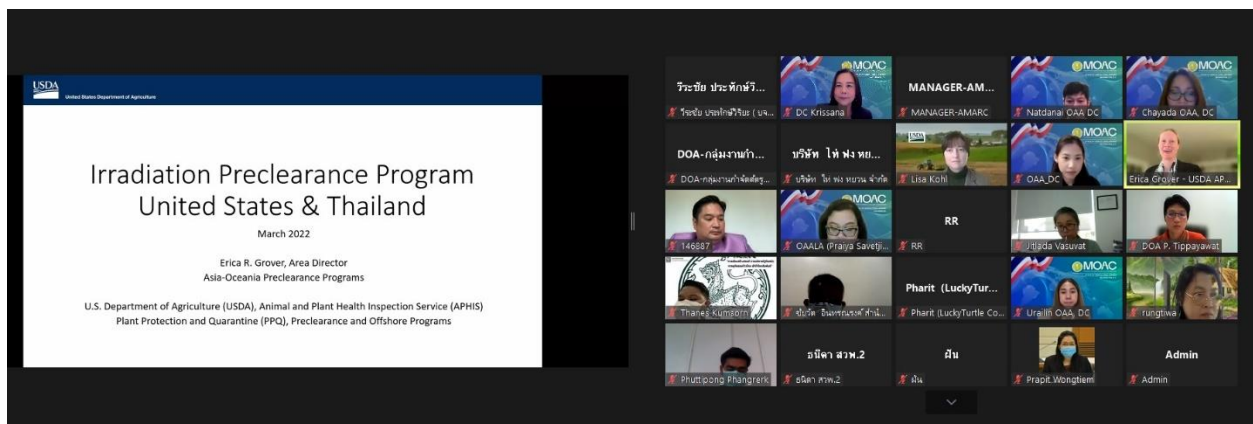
USDA
United States Department of Agriculture

Irradiation Preclearance Program
United States & Thailand

March 2022

Erica R. Grover, Area Director
Asia-Oceania Preclearance Programs

U.S. Department of Agriculture (USDA), Animal and Plant Health Inspection Service (APHIS)
Plant Protection and Quarantine (PPQ), Preclearance and Offshore Programs

วีระชัย ประทักษ์วิ...
วีระชัย ประทักษ์วีระ ( บจ...

MOAC
DC Krissana

MANAGER-AM...
MANAGER-AMARC

MOAC
Natdanai OAA DC

MOAC
Chayada OAA, DC

DOA-กลุ่มงานกำ...
DOA-กลุ่มงานกำจัดศัตรู...

บริษัท ไท่ ฟง หย...
บริษัท ไท่ ฟง หยวน จำกัด

USDA
Lisa Kohl

MOAC
OAA_DC

Erica Grover - USDA AP...

146887

MOAC
OAALA (Praiya Savetji...

RR
RR

Jitlada Vasuvat

DOA P. Tippayawat

Thanes Kumsorn

ธีรวัต อินทรกำแหงศ์ สำนั...

Pharit (LuckyTur...
Pharit (LuckyTurtle Co...

MOAC
Urailin OAA, DC

rungtiwa

Phuttipong Phangrerk

ธนิดา สวพ.2
ธนิดา สวพ.2

ฝัน
ฝัน

Prapit Wongtiem

Admin
Admin